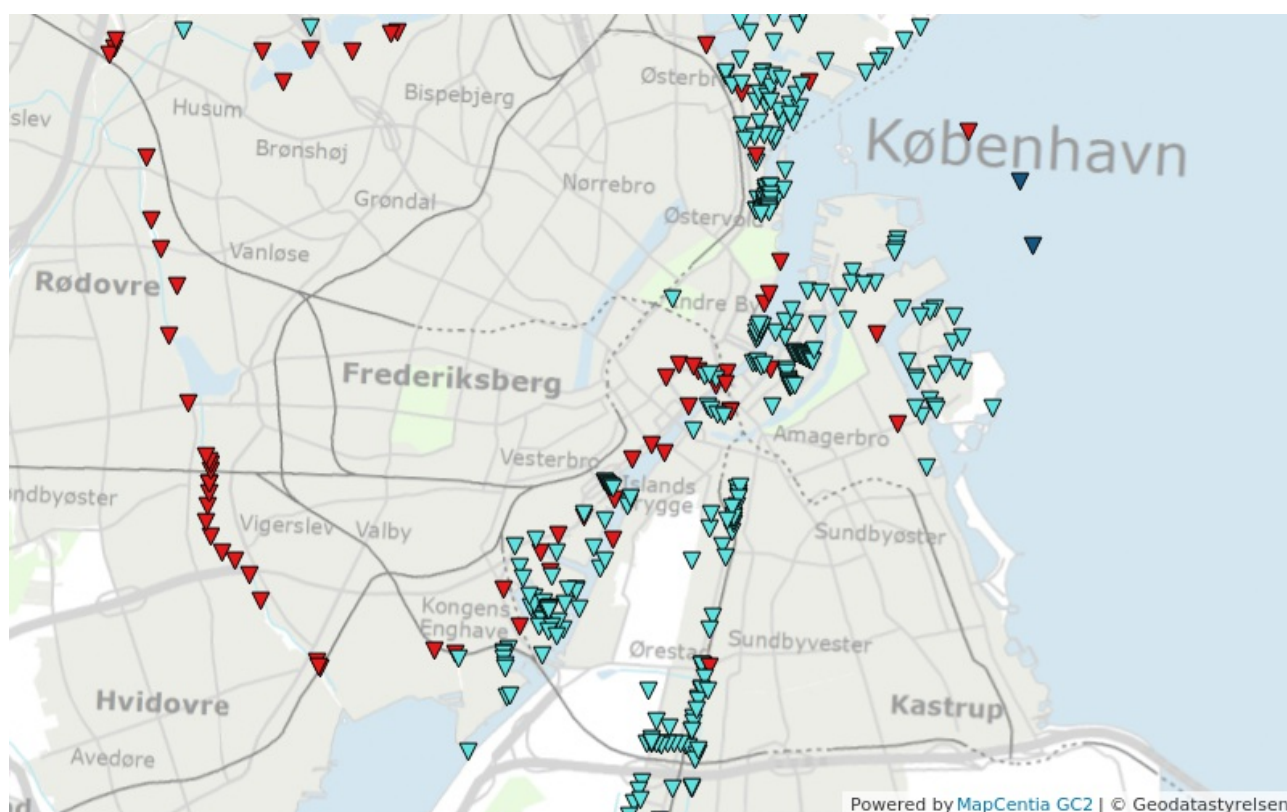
Husum
Bispebjerg
Østerbro
København
slev
Brønshøj
Grøndal
Nørrebro
Østervold
Vanløse
Rødovre
Indre By
Frederiksberg
Amagerbro
Vesterbro
Islands Brygge
ndbyøster
Vigerslev
Valby
Sundbyøster
Kongens Enghave
Ørestad
Sundbyvester
Hvidovre
Kastrup
Avedøre
Powered by MapCentia GC2 | © Geodatastyrelsen